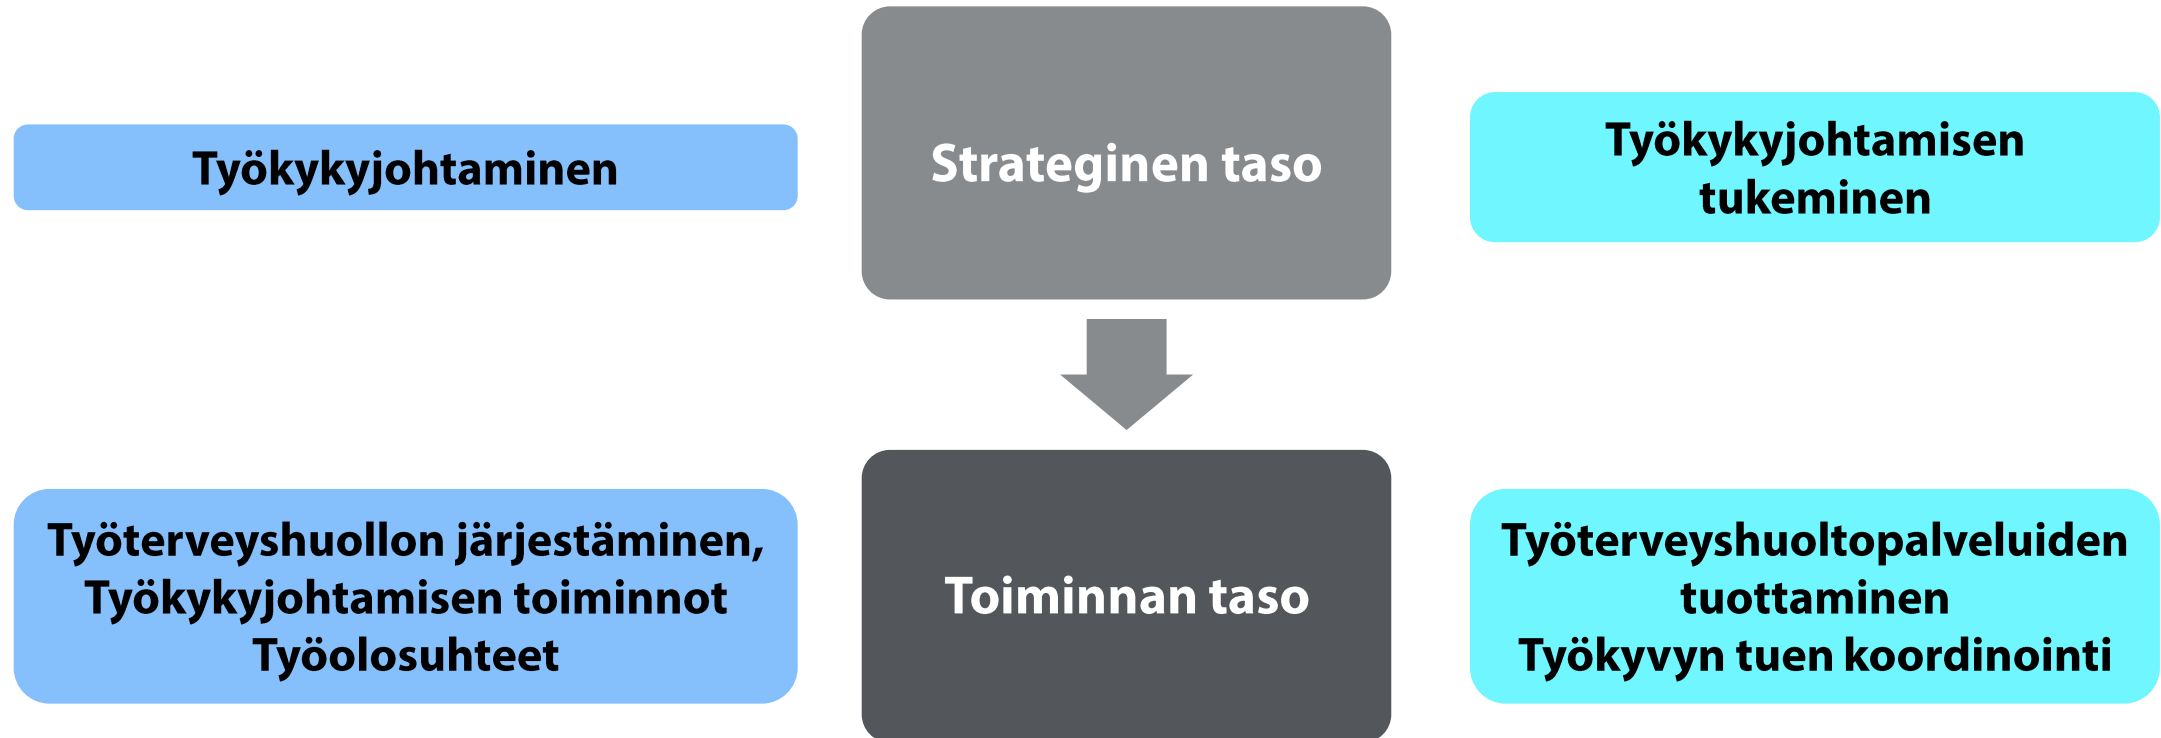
Työkykyjohtaminen

Strateginen taso

Työkykyjohtamisen tukeminen

Työterveyshuollon järjestäminen, Työkykyjohtamisen toiminnot Työolosuhteet

Toiminnan taso

Työterveyshuoltopalveluiden tuottaminen Työkyvyn tuen koordinointi